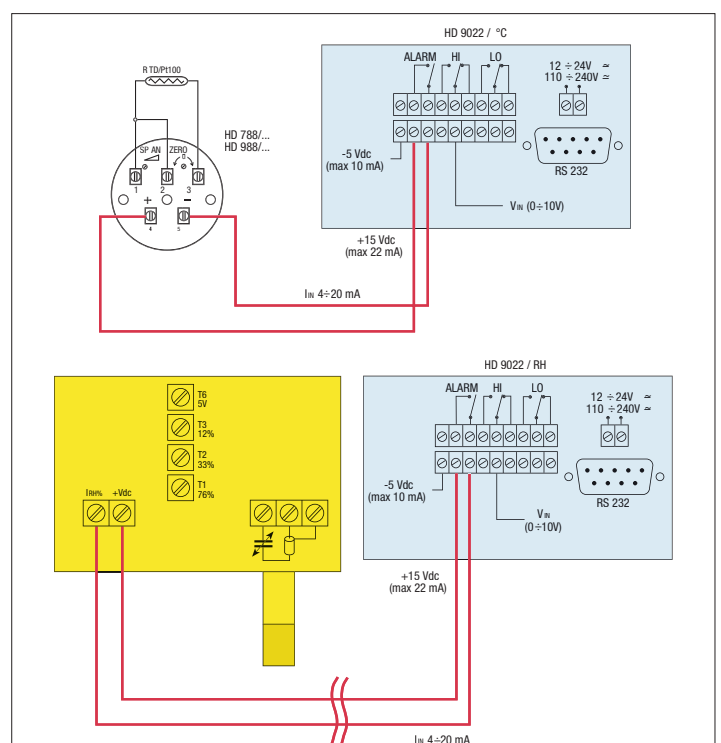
HD 9022 / °C

ALARM HI LO

12 ÷ 24V ≃
110 ÷ 240V ≃

RTD/Pt100

HD 788/...
HD 988/...

SP AN ZERO

1 2 3

+ −

4 5

-5 Vdc
(max 10 mA)

RS 232

$V_{IN}$ (0÷10V)

+15 Vdc
(max 22 mA)

$I_{IN}$ 4÷20 mA

HD 9022 / RH

ALARM HI LO

12 ÷ 24V ≃
110 ÷ 240V ≃

T6
5V

T3
12%

T2
33%

T1
76%

$I_{RH\%}$ +Vdc

-5 Vdc
(max 10 mA)

RS 232

$V_{IN}$
(0÷10V)

+15 Vdc
(max 22 mA)

$I_{IN}$ 4÷20 mA